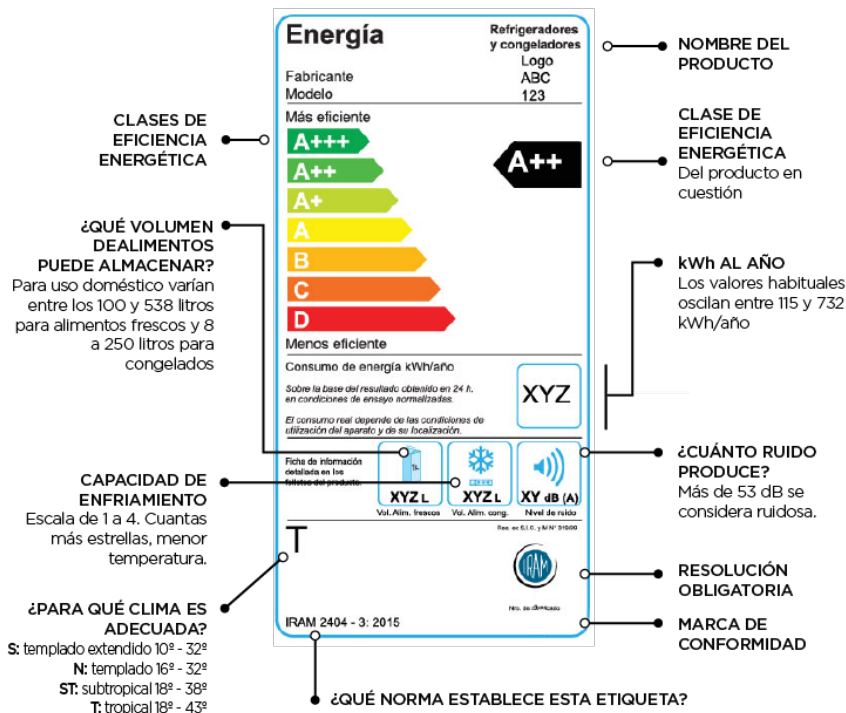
Energía

Refrigeradores y congeladores

Logo
ABC
123

Fabricante
Modelo

Más eficiente

A+++
A++
A+
A
B
C
D

A++

Menos eficiente

Consumo de energía kWh/año

Sobre la base del resultado obtenido en 24 h. en condiciones de ensayo normalizadas.

El consumo real depende de las condiciones de utilización del aparato y de su localización.

XYZ

Ficha de información detallada en los folletos del producto.

XYZ L
Vol. Alim. frescos

XYZ L
Vol. Alim. cong.

XY dB (A)
Nivel de ruido

Res. ex S.I.C. y M N° 319/99

T

IRAM

Nro. de identificación

IRAM 2404 - 3: 2015

NOMBRE DEL PRODUCTO

CLASE DE EFICIENCIA ENERGÉTICA
Del producto en cuestión

kWh AL AÑO
Los valores habituales oscilan entre 115 y 732 kWh/año

¿CUÁNTO RUIDO PRODUCE?
Más de 53 dB se considera ruidosa.

RESOLUCIÓN OBLIGATORIA

MARCA DE CONFORMIDAD

CLASES DE EFICIENCIA ENERGÉTICA

¿QUÉ VOLUMEN DEALIMENTOS PUEDE ALMACENAR?
Para uso doméstico varían entre los 100 y 538 litros para alimentos frescos y 8 a 250 litros para congelados

CAPACIDAD DE ENFRIAMIENTO
Escala de 1 a 4. Cuantas más estrellas, menor temperatura.

¿PARA QUÉ CLIMA ES ADECUADA?
S: templado extendido 10º - 32º
N: templado 16º - 32º
ST: subtropical 18º - 38º
T: tropical 18º - 43º

¿QUÉ NORMA ESTABLECE ESTA ETIQUETA?